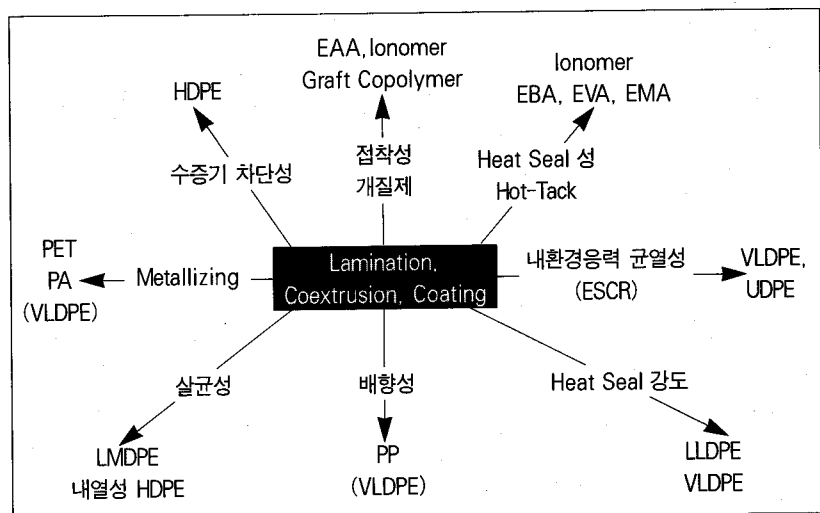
EAA, Ionomer
Graft Copolymer

Ionomer
EBA, EVA, EMA

HDPE

수증기 차단성

접착성
개질제

Heat Seal 성
Hot-Tack

PET
PA
(VLDPE)

Metallizing

Lamination,
Coextrusion, Coating

내환경응력 균열성
(ESCR)

VLDPE,
UDPE

실균성

배향성

Heat Seal 강도

LMDPE
내열성 HDPE

PP
(VLDPE)

LLDPE
VLDPE